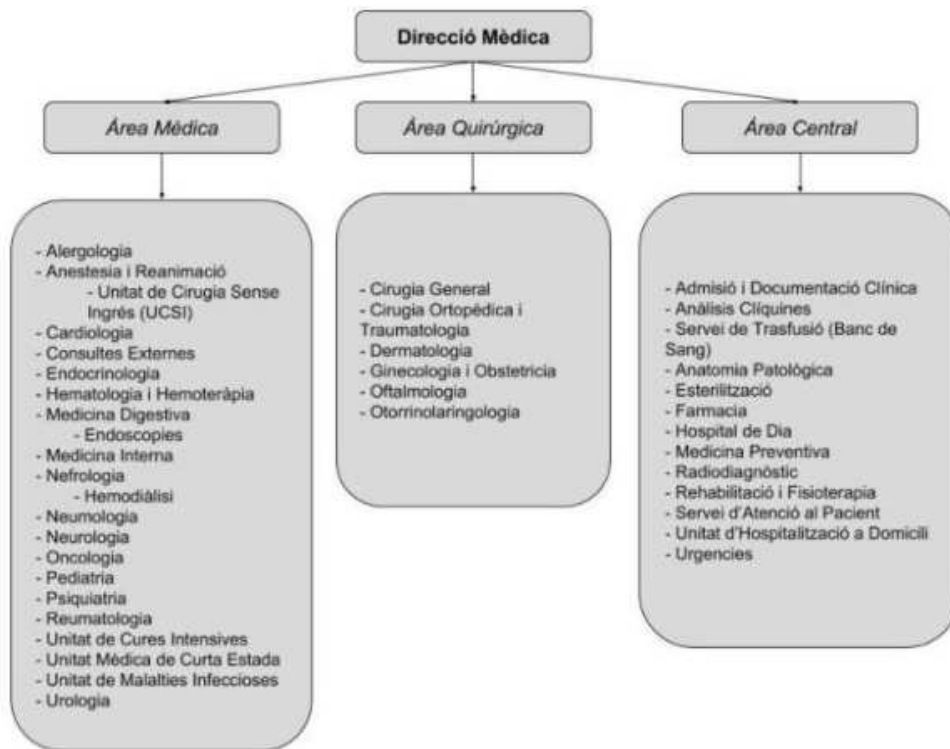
Direcció Mèdica

Área Mèdica

Área Quirúrgica

Área Central

- Alergologia
- Anestesia i Reanimació
- Unitat de Cirugia Sense Ingrés (UCSI)
- Cardiologia
- Consultes Externes
- Endocrinologia
- Hematologia i Hemoteràpia
- Medicina Digestiva
- Endoscopies
- Medicina Interna
- Nefrologia
- Hemodiàlisi
- Neumologia
- Neurologia
- Oncologia
- Pediatria
- Psiquiatria
- Reumatologia
- Unitat de Cures Intensives
- Unitat Mèdica de Curta Estada
- Unitat de Malalties Infeccioses
- Urologia

- Cirugia General
- Cirugia Ortopèdica i Traumatologia
- Dermatologia
- Ginecologia i Obstetricia
- Oftalmologia
- Otorrinolaringologia

- Admisió i Documentació Clínica
- Anàlisis Clíquines
- Servei de Trasfusió (Banc de Sang)
- Anatomia Patològica
- Esterilització
- Farmacia
- Hospital de Dia
- Medicina Preventiva
- Radiodiagnòstic
- Rehabilitació i Fisioterapia
- Servei d'Atenció al Pacient
- Unitat d'Hospitalització a Domicili
- Urgencies